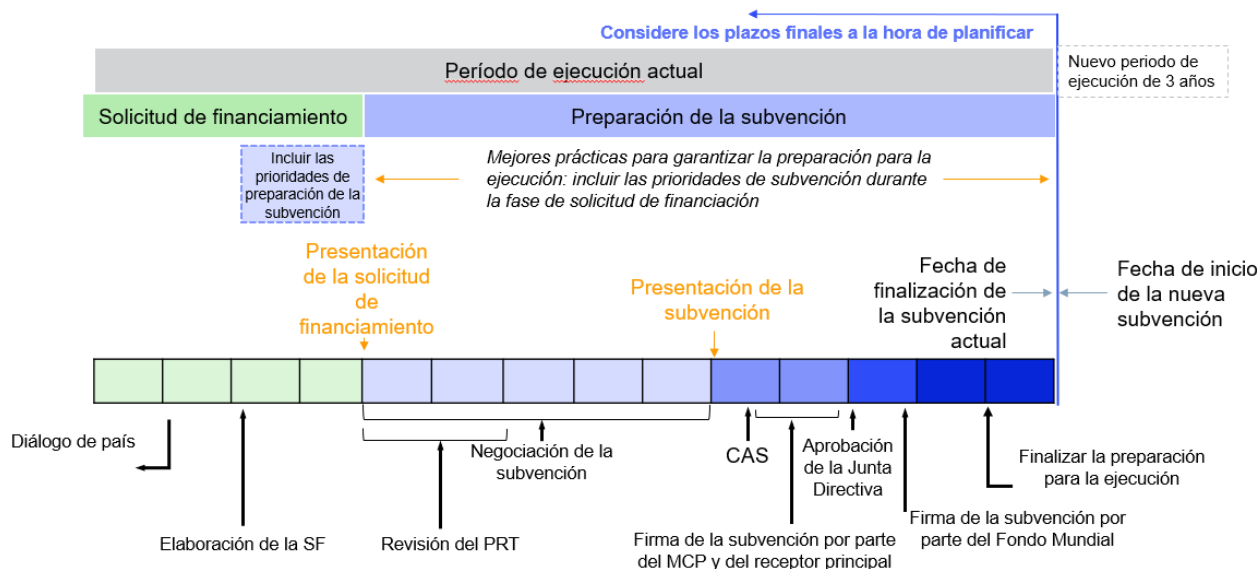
Considere los plazos finales a la hora de planificar

Período de ejecución actual

Nuevo periodo de ejecución de 3 años

Solicitud de financiamiento

Preparación de la subvención

Incluir las prioridades de preparación de la subvención

Mejores prácticas para garantizar la preparación para la ejecución: incluir las prioridades de subvención durante la fase de solicitud de financiación

Presentación de la solicitud de financiamiento

Presentación de la subvención

Fecha de finalización de la subvención actual

Fecha de inicio de la nueva subvención

Diálogo de país

Elaboración de la SF

Revisión del PRT

Negociación de la subvención

CAS

Aprobación de la Junta Directiva

Firma de la subvención por parte del MCP y del receptor principal

Firma de la subvención por parte del Fondo Mundial

Finalizar la preparación para la ejecución